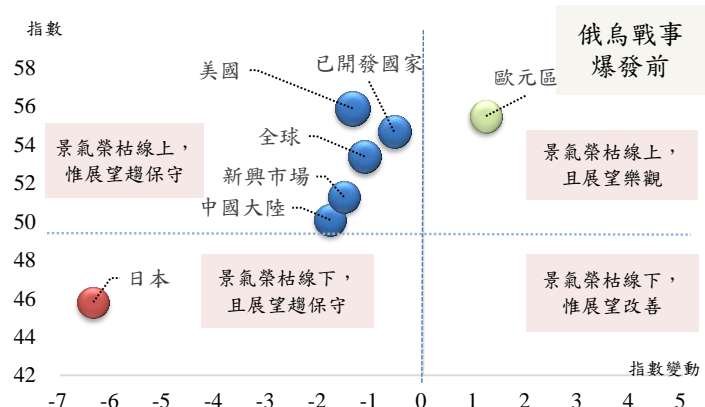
指數

俄烏戰事爆發前

58
56
54
52
50
48
46
44
42

美國
已開發國家
歐元區
全球
新興市場
中國大陸
日本

景氣榮枯線上，惟展望趨保守

景氣榮枯線上，且展望樂觀

景氣榮枯線下，且展望趨保守

景氣榮枯線下，惟展望改善

指數變動

-7 -6 -5 -4 -3 -2 -1 0 1 2 3 4 5